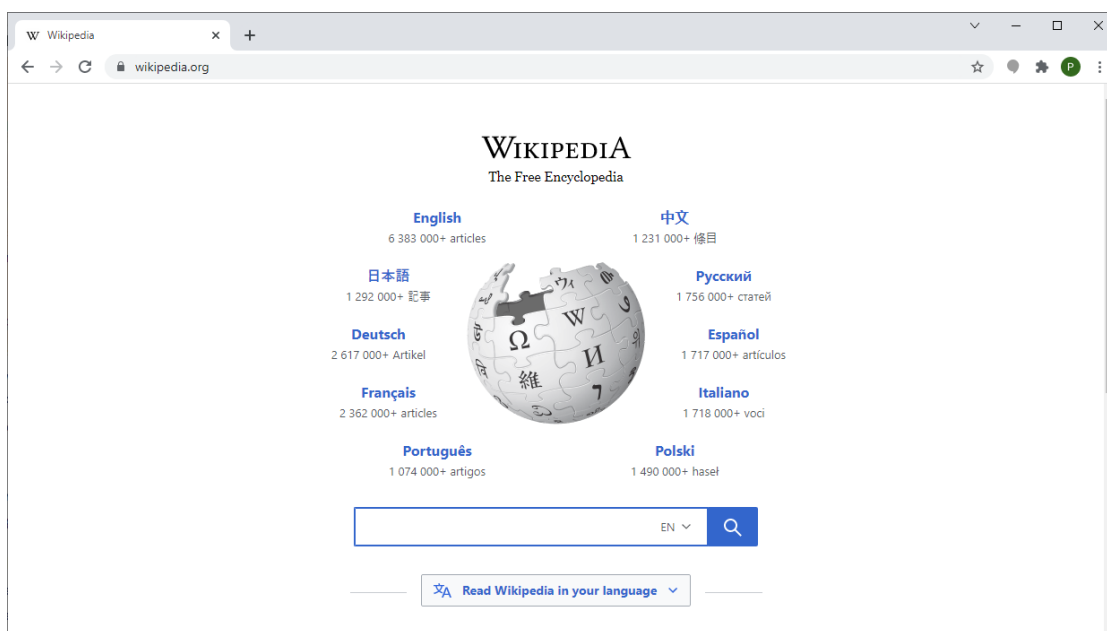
Wikipedia
×
+
wikipedia.org
P

WIKIPEDIA
The Free Encyclopedia

English
6 383 000+ articles

中文
1 231 000+ 條目

日本語
1 292 000+ 記事

Русский
1 756 000+ статей

Deutsch
2 617 000+ Artikel

Español
1 717 000+ artículos

Français
2 362 000+ articles

Italiano
1 718 000+ voci

Português
1 074 000+ artigos

Polski
1 490 000+ haseł

EN

Read Wikipedia in your language